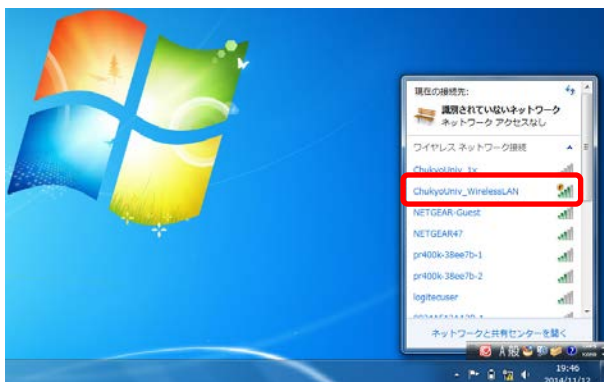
現在の接続先:

識別されていないネットワーク
ネットワーク アクセスなし

ワイヤレス ネットワーク接続

ChukyoUniv_1x

ChukyoUniv_WirelessLAN

NETGEAR-Guest

NETGEAR47

pr400k-38ee7b-1

pr400k-38ee7b-2

logitecuser

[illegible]

ネットワークと共有センターを開く

A 般

19:46
2014/11/12